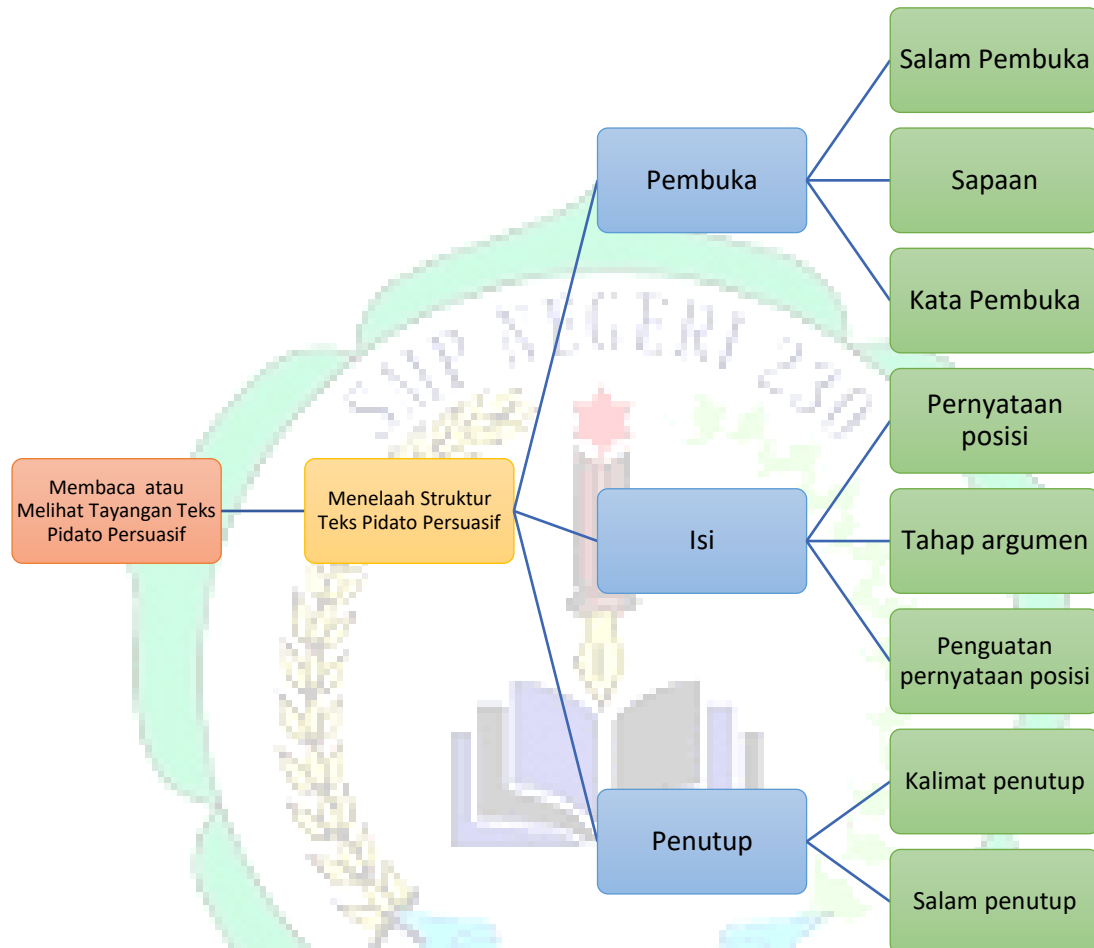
Membaca atau Melihat Tayangan Teks Pidato Persuasif

Menelaah Struktur Teks Pidato Persuasif

Pembuka

Salam Pembuka

Sapaan

Kata Pembuka

Isi

Pernyataan posisi

Tahap argumen

Penguatan pernyataan posisi

Penutup

Kalimat penutup

Salam penutup

SMP NEGERI 230